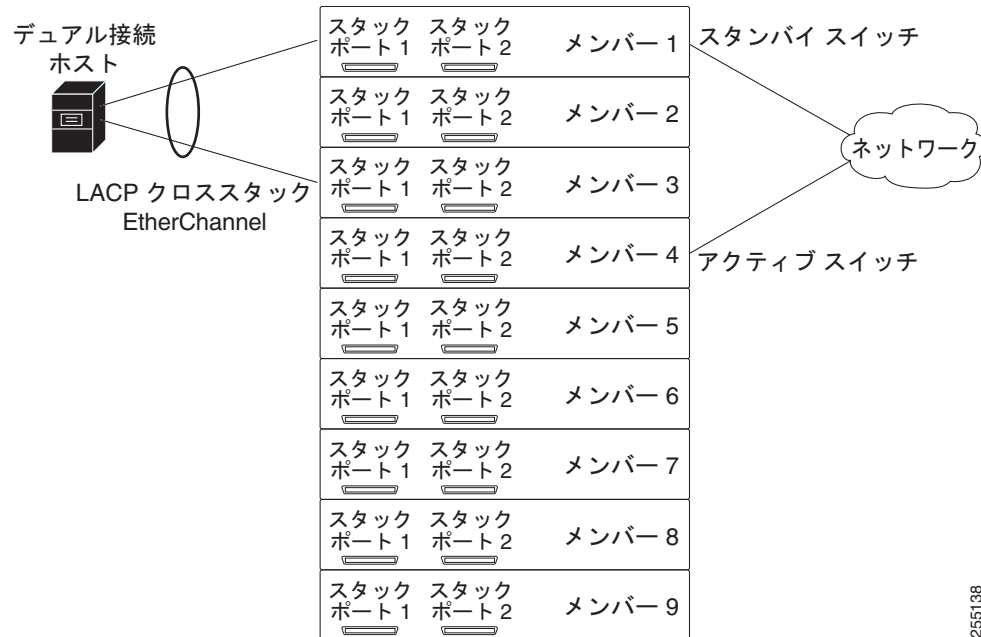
デュアル接続 ホスト

LACP クロススタック EtherChannel

スタック ポート 1 スタック ポート 2 メンバー 1

スタンバイ スイッチ

スタック ポート 1 スタック ポート 2 メンバー 2

ネットワーク

スタック ポート 1 スタック ポート 2 メンバー 3

スタック ポート 1 スタック ポート 2 メンバー 4

アクティブ スイッチ

スタック ポート 1 スタック ポート 2 メンバー 5

スタック ポート 1 スタック ポート 2 メンバー 6

スタック ポート 1 スタック ポート 2 メンバー 7

スタック ポート 1 スタック ポート 2 メンバー 8

スタック ポート 1 スタック ポート 2 メンバー 9

255138